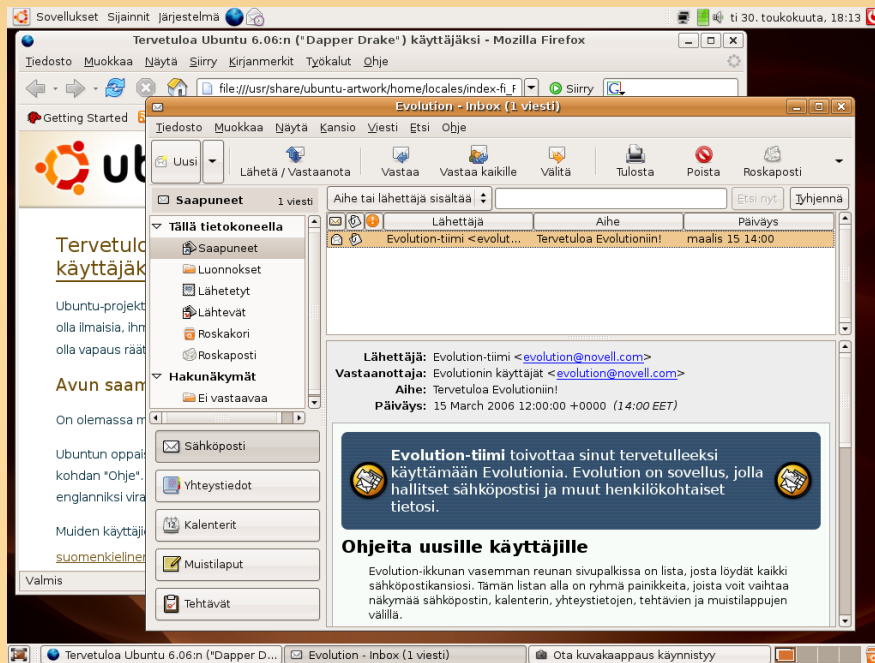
Sovellukset Sijainnit Järjestelmä

ti 30. toukokuuta, 18:13

Tervetuloa Ubuntu 6.06:n ("Dapper Drake") käyttäjäksi - Mozilla Firefox

Tiedosto Muokkaa Näytä Siirry Kirjanmerkit Työkalut Ohje

file:///usr/share/ubuntu-artwork/home/locales/index-fi_F

Siirry

Getting Started

ub

Tervetulo
käyttäjäk

Ubuntu-projekt
olla ilmaisia, ihm
olla vapaus räät

Avun saam

On olemassa m

Ubuntun oppais
kohdan "Ohje".
englanniksi vira

Muiden käyttäjie
suomenkielinen

Valmis

Evolution - Inbox (1 viesti)

Tiedosto Muokkaa Näytä Kansio Viesti Etsi Ohje

Uusi | Lähetä / Vastaanota | Vastaa | Vastaa kaikille | Välitä | Tulosta | Poista | Roskaposti

Saapuneet 1 viesti

Aihe tai lähettäjä sisältää | Etsi nyt | Tyhjennä

Tällä tietokoneella
Saapuneet
Luonnokset
Lähetetyt
Lähtevät
Roskakori
Roskaposti
Hakunäkymät
Ei vastaavaa

| Lähettäjä | Aihe | Päiväys |
|---|---|---|
| Evolution-tiimi <evolut... | Tervetuloa Evolutioniin! | maalis 15 14:00 |

Lähettäjä: Evolution-tiimi <evolution@novell.com>
Vastaanottaja: Evolutionin käyttäjät <evolution@novell.com>
Aihe: Tervetuloa Evolutioniin!
Päiväys: 15 March 2006 12:00:00 +0000 (14:00 EET)

Evolution-tiimi toivottaa sinut tervetulleeksi käyttämään Evolutionia. Evolution on sovellus, jolla hallitset sähköpostisi ja muut henkilökohtaiset tietosi.

Ohjeita uusille käyttäjille

Evolution-ikkunan vasemman reunan sivupalkissa on lista, josta löydät kaikki sähköpostikansiosi. Tämän listan alla on ryhmä painikkeita, joista voit vaihtaa näkymää sähköpostin, kalenterin, yhteystietojen, tehtävien ja muistilappujen välillä.

Sähköposti
Yhteystiedot
Kalenterit
Muistilaput
Tehtävät

Tervetuloa Ubuntu 6.06:n ("Dapper D... | Evolution - Inbox (1 viesti) | Ota kuvakaappaus käynnistyy